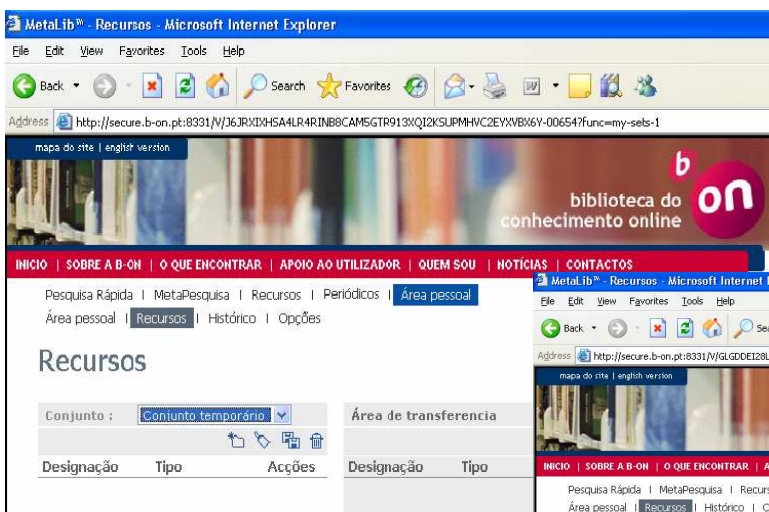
MetaLib℠ - Recursos - Microsoft Internet Explorer

File Edit View Favorites Tools Help

Back Search Favorites

Address http://secure.b-on.pt:8331/V/J6JRXIXHSA4LR4RINB8CAM5GTR913XQI2KSUPMHVC2EYXVBX6Y-00654?func=my-sets-1

mapa do site | english version

b on

biblioteca do conhecimento online

INICIO | SOBRE A B-ON | O QUE ENCONTRAR | APOIO AO UTILIZADOR | QUEM SOU | NOTÍCIAS | CONTACTOS

Pesquisa Rápida | MetaPesquisa | Recursos | Periódicos | Área pessoal

Área pessoal | Recursos | Histórico | Opções

Recursos

Conjunto : Conjunto temporário

Designação Tipo Acções

Área de transferencia

Designação Tipo

MetaLib℠ - Recursos - Microsoft Internet

File Edit View Favorites Tools Help

Back

Address http://secure.b-on.pt:8331/V/GLGDDEI28L

mapa do site | english version

INICIO | SOBRE A B-ON | O QUE ENCONTRAR | A

Pesquisa Rápida | MetaPesquisa | Recur

Área pessoal | Recursos | Histórico | C